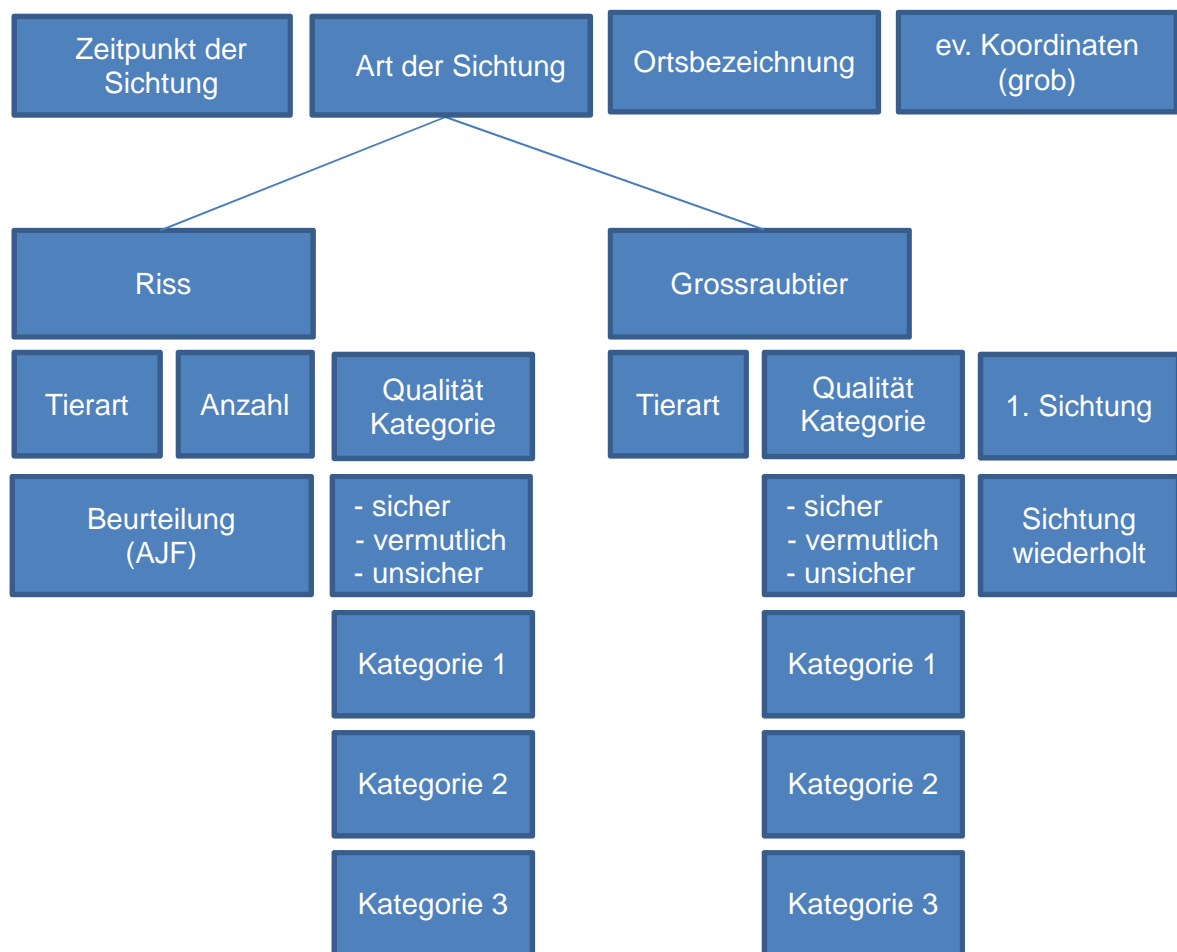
Zeitpunkt der Sichtung

Art der Sichtung

Ortsbezeichnung

ev. Koordinaten (grob)

Riss

Grossraubtier

Tierart

Anzahl

Qualität Kategorie

Tierart

Qualität Kategorie

1. Sichtung

Beurteilung (AJF)

- sicher
- vermutlich
- unsicher

- sicher
- vermutlich
- unsicher

Sichtung wiederholt

Kategorie 1

Kategorie 1

Kategorie 2

Kategorie 2

Kategorie 3

Kategorie 3